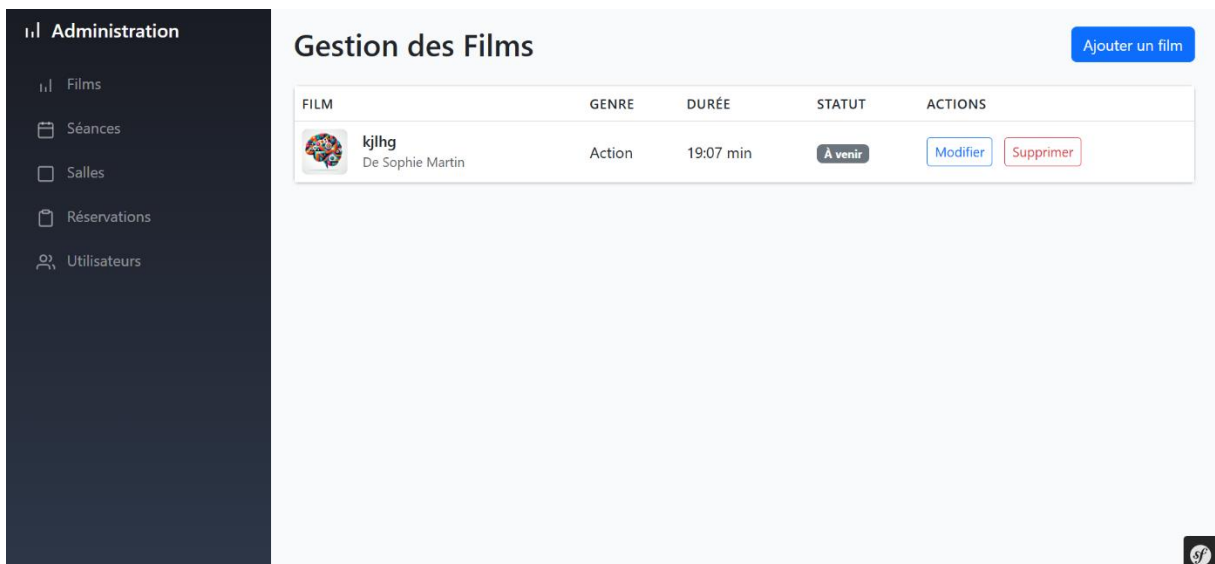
Administration

Films

Séances

Salles

Réservations

Utilisateurs

Gestion des Films

Ajouter un film

| FILM | GENRE | DURÉE | STATUT | ACTIONS |
|---|---|---|---|---|
| kjlhg De Sophie Martin | Action | 19:07 min | À venir | Modifier Supprimer |

sf